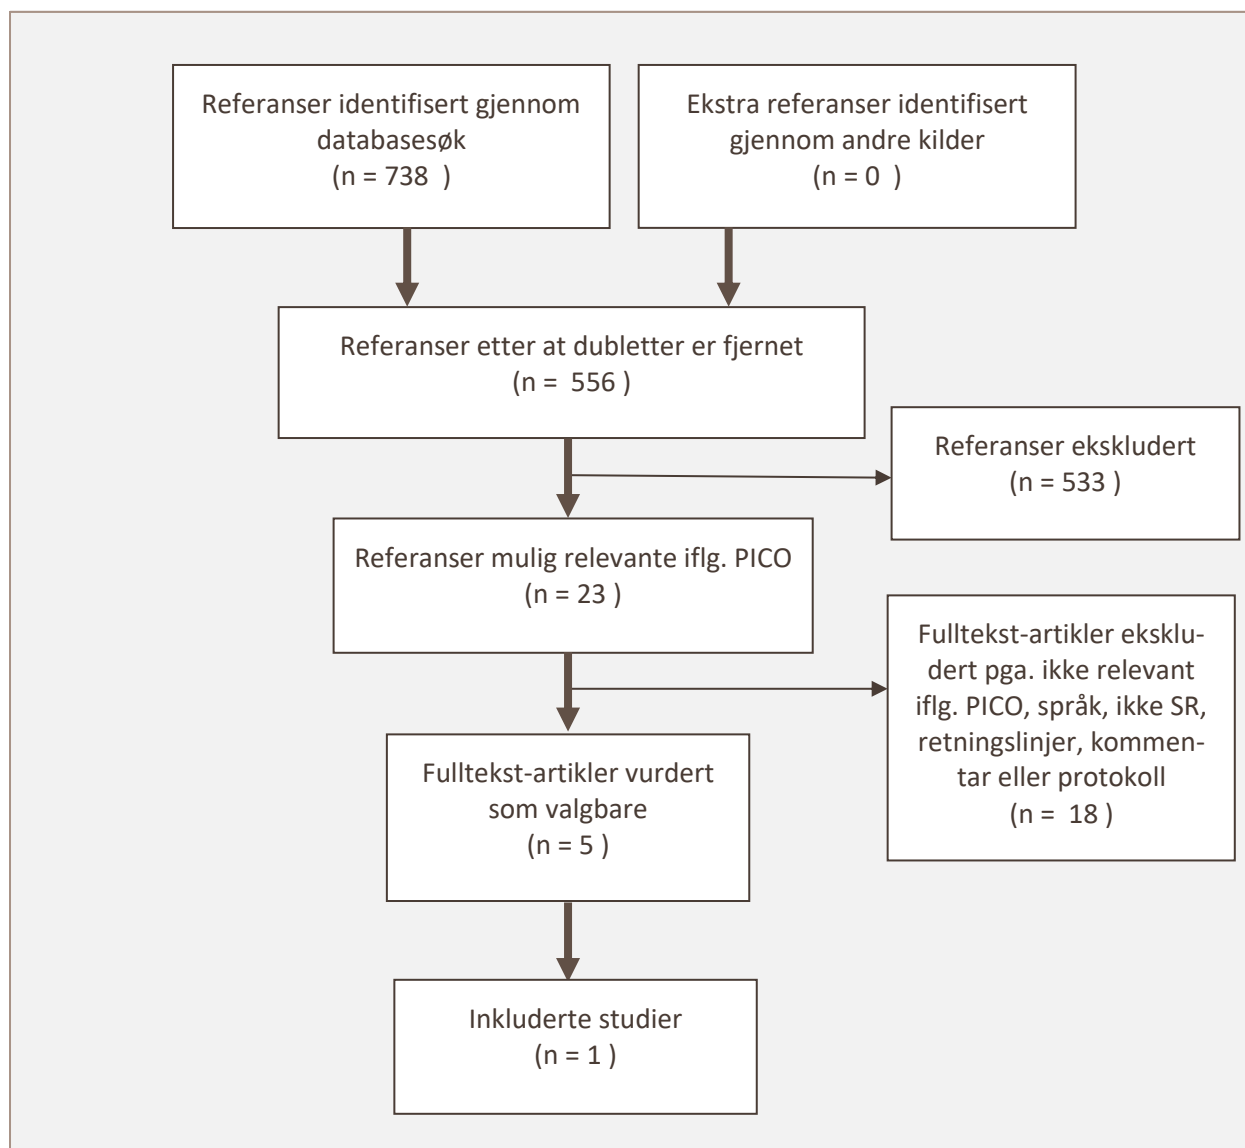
Referanser identifisert gjennom databasesøk
(n = 738 )

Ekstra referanser identifisert gjennom andre kilder
(n = 0 )

Referanser etter at dubletter er fjernet
(n = 556 )

Referanser ekskludert
(n = 533 )

Referanser mulig relevante iflg. PICO
(n = 23 )

Fulltekst-artikler ekskludert pga. ikke relevant iflg. PICO, språk, ikke SR, retningslinjer, kommentar eller protokoll
(n = 18 )

Fulltekst-artikler vurdert som valgbare
(n = 5 )

Inkluderte studier
(n = 1 )